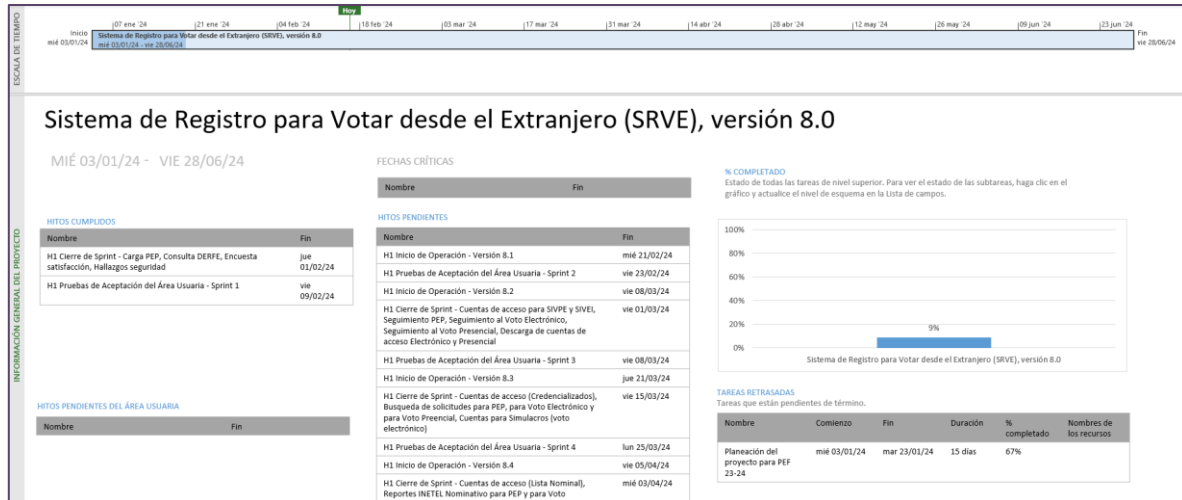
ESCALA DE TIEMPO

Hoy

Inicio
mié 03/01/24

07 ene '24 | 21 ene '24 | 04 feb '24 | 18 feb '24 | 03 mar '24 | 17 mar '24 | 31 mar '24 | 14 abr '24 | 28 abr '24 | 12 may '24 | 26 may '24 | 09 jun '24 | 23 jun '24

Sistema de Registro para Votar desde el Extranjero (SRVE), versión 8.0
mié 03/01/24 - vie 28/06/24

Fin
vie 28/06/24

INFORMACIÓN GENERAL DEL PROYECTO

Sistema de Registro para Votar desde el Extranjero (SRVE), versión 8.0

MIÉ 03/01/24 - VIE 28/06/24

HITOS CUMPLIDOS

| Nombre | Fin |
|---|---|
| H1 Cierre de Sprint - Carga PEP, Consulta DERFE, Encuesta satisfacción, Hallazgos seguridad | jue 01/02/24 |
| H1 Pruebas de Aceptación del Área Usuaria - Sprint 1 | vie 09/02/24 |

HITOS PENDIENTES DEL ÁREA USUARIA

| Nombre | Fin |
|---|---|

FECHAS CRÍTICAS

| Nombre | Fin |
|---|---|

HITOS PENDIENTES

| Nombre | Fin |
|---|---|
| H1 Inicio de Operación - Versión 8.1 | mié 21/02/24 |
| H1 Pruebas de Aceptación del Área Usuaria - Sprint 2 | vie 23/02/24 |
| H1 Inicio de Operación - Versión 8.2 | vie 08/03/24 |
| H1 Cierre de Sprint - Cuentas de acceso para SIVPE y SIVEI, Seguimiento PEP, Seguimiento al Voto Electrónico, Seguimiento al Voto Presencial, Descarga de cuentas de acceso Electrónico y Presencial | vie 01/03/24 |
| H1 Pruebas de Aceptación del Área Usuaria - Sprint 3 | vie 08/03/24 |
| H1 Inicio de Operación - Versión 8.3 | jue 21/03/24 |
| H1 Cierre de Sprint - Cuentas de acceso (Credencializados), Busqueda de solicitudes para PEP, para Voto Electrónico y para Voto Presencial, Cuentas para Simulacros (voto electrónico) | vie 15/03/24 |
| H1 Pruebas de Aceptación del Área Usuaria - Sprint 4 | lun 25/03/24 |
| H1 Inicio de Operación - Versión 8.4 | vie 05/04/24 |
| H1 Cierre de Sprint - Cuentas de acceso (Lista Nominal), Reportes INETEL Nominativo para PEP y para Voto | mié 03/04/24 |

% COMPLETADO
Estado de todas las tareas de nivel superior. Para ver el estado de las subtareas, haga clic en el gráfico y actualice el nivel de esquema en la Lista de campos.

100%
80%
60%
40%
20%
0%
9%
Sistema de Registro para Votar desde el Extranjero (SRVE), versión 8.0

TAREAS RETRASADAS
Tareas que están pendientes de término.

| Nombre | Comienzo | Fin | Duración | % completado | Nombres de los recursos |
|---|---|---|---|---|---|
| Planeación del proyecto para PEF 23-24 | mié 03/01/24 | mar 23/01/24 | 15 días | 67% | |